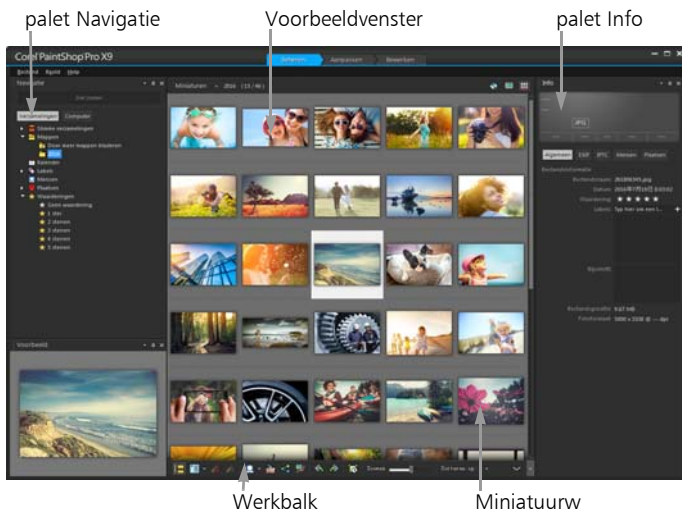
palet Navigatie

Voorbeeldvenster

palet Info

Corel PaintShop Pro X9

Beheren Aanpassen Bewerken

Bestand Beeld Help

Navigatie

Verzamelingen Computer

Onlangs verzamelingen
Mappen
Door mee mappen bladeren
Kalender
Labels
Mensen
Plaatsen
Waarderingen
Geen waardering
1 ster
2 sterren
3 sterren
4 sterren
5 sterren

Voorbeeld

Miniaturen

Info

JPG

Algemeen EXIF IPTC Mensen Plaatsen

Bestandsinformatie
Bestandsnaam
Datum
Waardering
Labels

Bijschrift

Bestandsgrootte
Pixelformaat

Zoomen

Werkbalk

Miniatuurw